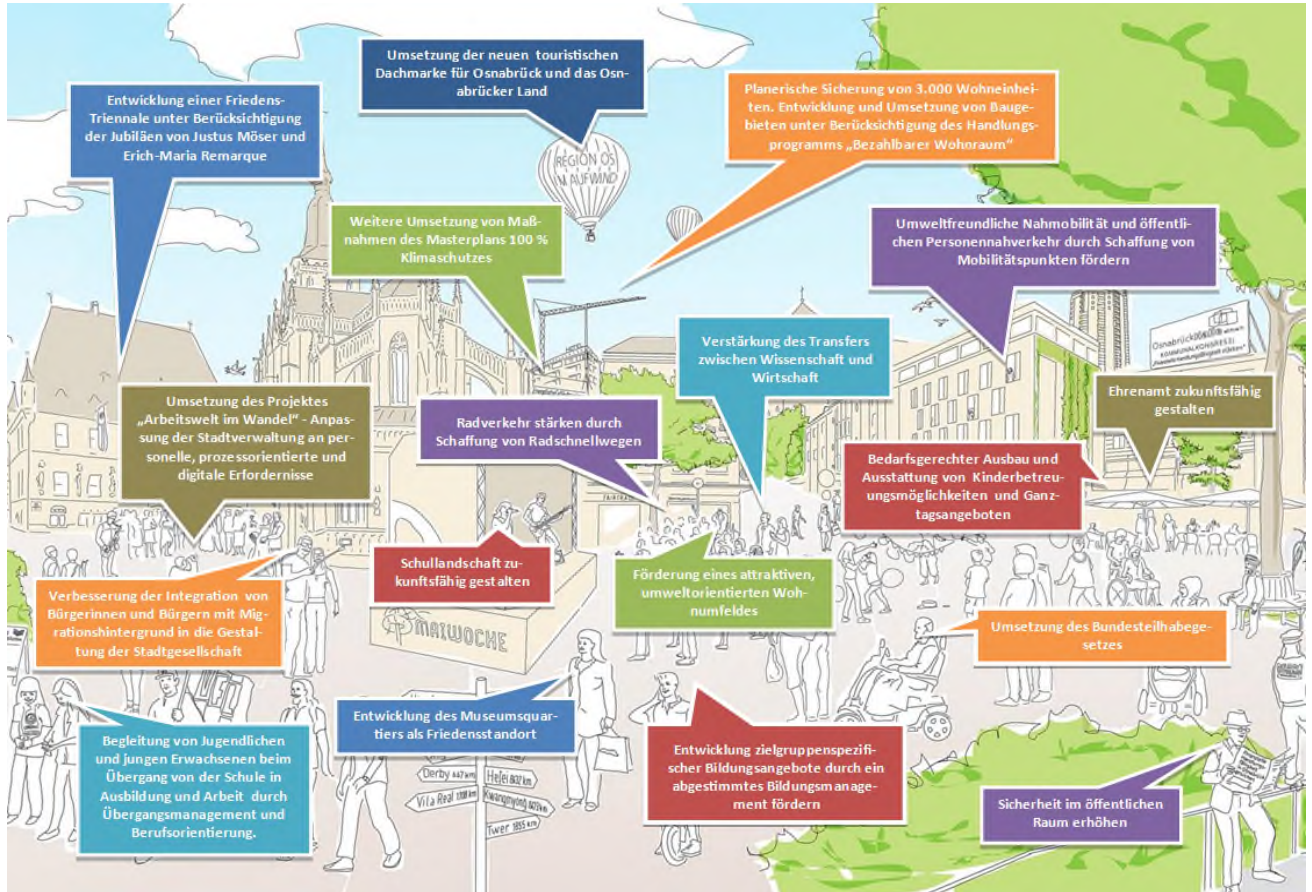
Umsetzung der neuen touristischen Dachmarke für Osnabrück und das Osnabrücker Land

Entwicklung einer Friedens-Triennale unter Berücksichtigung der Jubiläen von Justus Möser und Erich-Maria Remarque

Planerische Sicherung von 3.000 Wohneinheiten. Entwicklung und Umsetzung von Baugebieten unter Berücksichtigung des Handlungsprogramms „Bezahlbarer Wohnraum"

REGION OS IM AUFWIND

Weitere Umsetzung von Maßnahmen des Masterplans 100 % Klimaschutzes

Umweltfreundliche Nahmobilität und öffentlichen Personennahverkehr durch Schaffung von Mobilitätspunkten fördern

Osnabrück KOMMUNALKONGRESS

Verstärkung des Transfers zwischen Wissenschaft und Wirtschaft

Umsetzung des Projektes „Arbeitswelt im Wandel" - Anpassung der Stadtverwaltung an personelle, prozessorientierte und digitale Erfordernisse

Radverkehr stärken durch Schaffung von Radschnellwegen

Ehrenamt zukunftsfähig gestalten

Bedarfsgerechter Ausbau und Ausstattung von Kinderbetreuungsmöglichkeiten und Ganztagsangeboten

Schullandschaft zukunftsfähig gestalten

Förderung eines attraktiven, umweltorientierten Wohnumfeldes

Verbesserung der Integration von Bürgerinnen und Bürgern mit Migrationshintergrund in die Gestaltung der Stadtgesellschaft

MAIWOCHE

Umsetzung des Bundesteilhabegesetzes

Entwicklung des Museumsquartiers als Friedensstandort

Begleitung von Jugendlichen und jungen Erwachsenen beim Übergang von der Schule in Ausbildung und Arbeit durch Übergangsmanagement und Berufsorientierung.

Derby 447 km
Hefei 8021 km
Vila Real 1788 km
Kwangmyong 8425 km
Twer 1855 km

Entwicklung zielgruppenspezifischer Bildungsangebote durch ein abgestimmtes Bildungsmanagement fördern

Sicherheit im öffentlichen Raum erhöhen